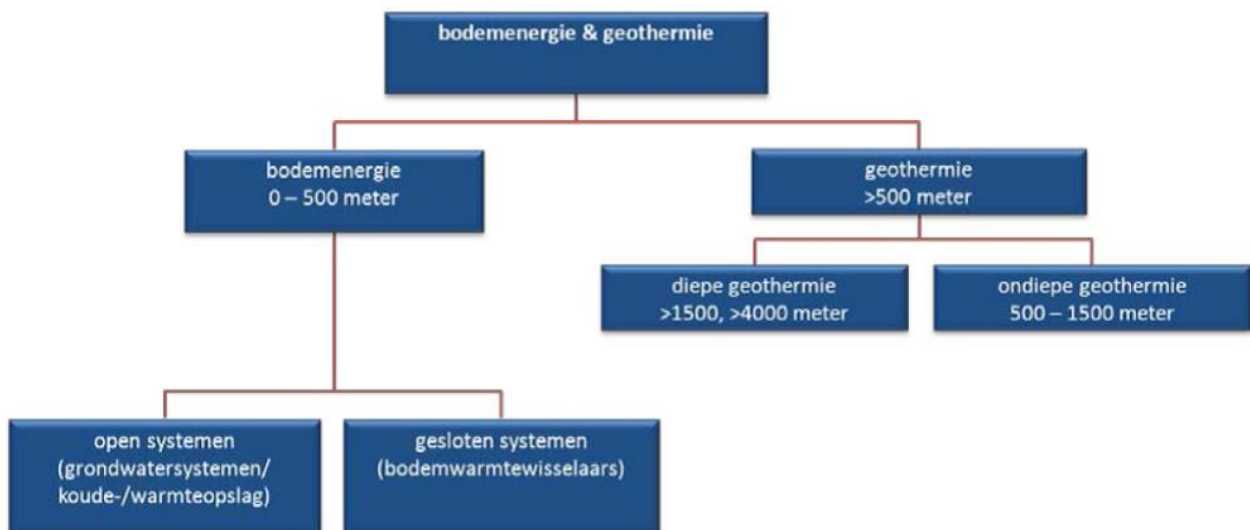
bodemenergie & geothermie

bodemenergie
0 – 500 meter

geothermie
>500 meter

diepe geothermie
>1500, >4000 meter

ondiepe geothermie
500 – 1500 meter

open systemen
(grondwatersystemen/
koude-/warmteopslag)

gesloten systemen
(bodemwarmtewisselaars)